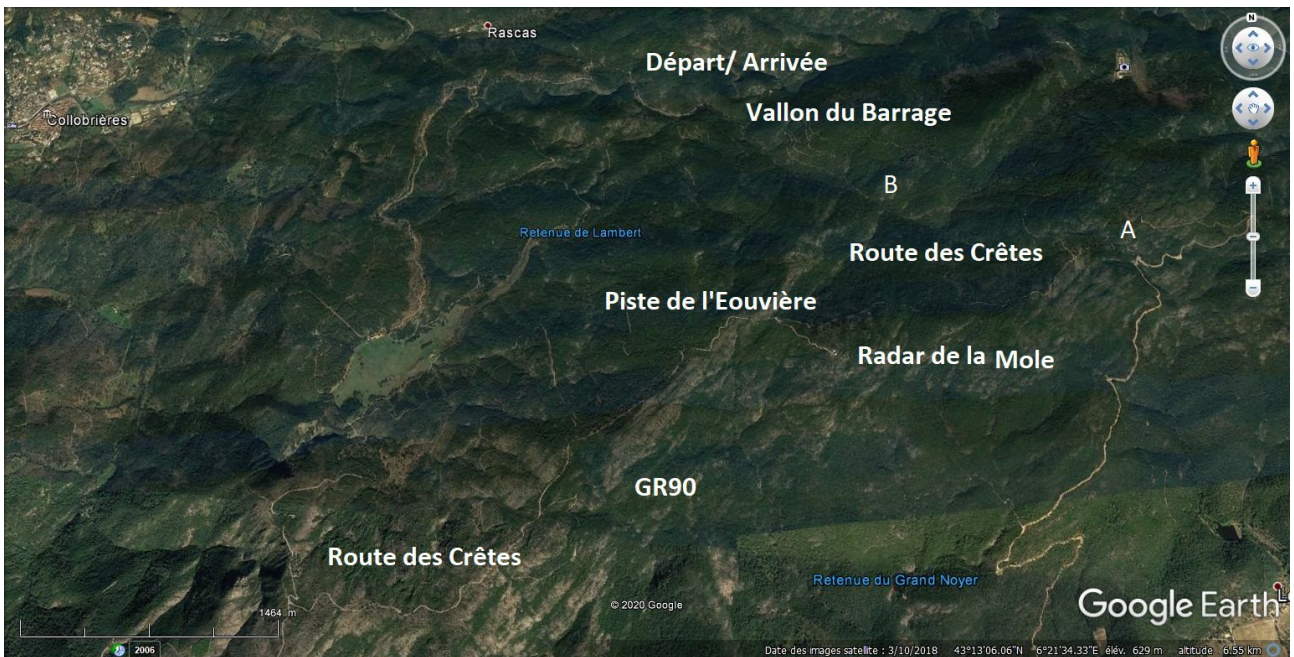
Rascas

Départ/ Arrivée

Collobrières

Vallon du Barrage

B

Retenue de Lambert

Route des Crêtes

A

Piste de l'Eouvière

Radar de la Mole

GR90

Route des Crêtes

Retenue du Grand Noyer

1464 m

2006

© 2020 Google

Google Earth

Date des images satellite : 3/10/2018 43°13'06.06"N 6°21'34.33"E élév. 629 m altitude 6.55 km